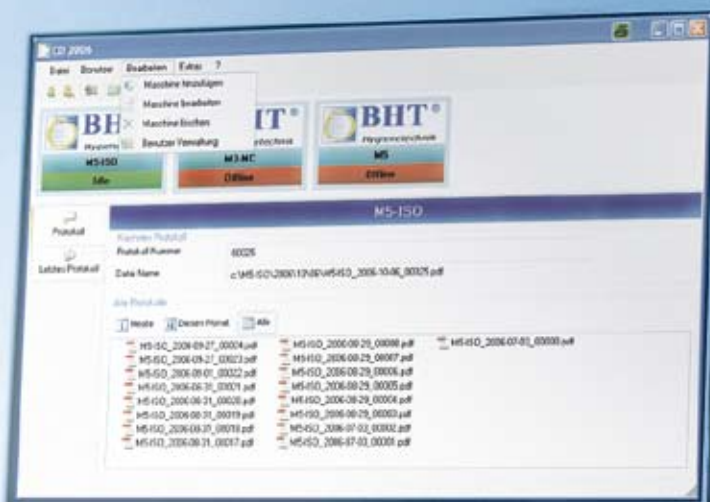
CD 2009

Datei Benutzer Bearbeiten Extras ?

Maschine hinzufügen
Maschine bearbeiten
Maschine löschen
Benutzer Verwaltung

BHT
M5-ISO
Alle

BHT
Hygienetechnik
M3-MC
Offline

BHT
Hygienetechnik
M5
Offline

M5-ISO

Protokoll

Letztes Protokoll

Aktuelles Protokoll
Protokoll Nummer 00025
Datei Name c:\M5-ISO\2006\10\08\M5-ISO_2006-10-06_00025.pdf

Alle Protokolle

Heute Diesen Monat Alle

M5-ISO_2006-09-27_00024.pdf
M5-ISO_2006-09-27_00023.pdf
M5-ISO_2006-09-01_00022.pdf
M5-ISO_2006-08-31_00021.pdf
M5-ISO_2006-08-31_00020.pdf
M5-ISO_2006-08-31_00019.pdf
M5-ISO_2006-08-31_00018.pdf
M5-ISO_2006-08-31_00017.pdf

M5-ISO_2006-08-29_00008.pdf
M5-ISO_2006-08-29_00007.pdf
M5-ISO_2006-08-29_00006.pdf
M5-ISO_2006-08-29_00005.pdf
M5-ISO_2006-08-29_00004.pdf
M5-ISO_2006-08-29_00003.pdf
M5-ISO_2006-07-03_00002.pdf
M5-ISO_2006-07-03_00001.pdf

M5-ISO_2006-07-03_00000.pdf